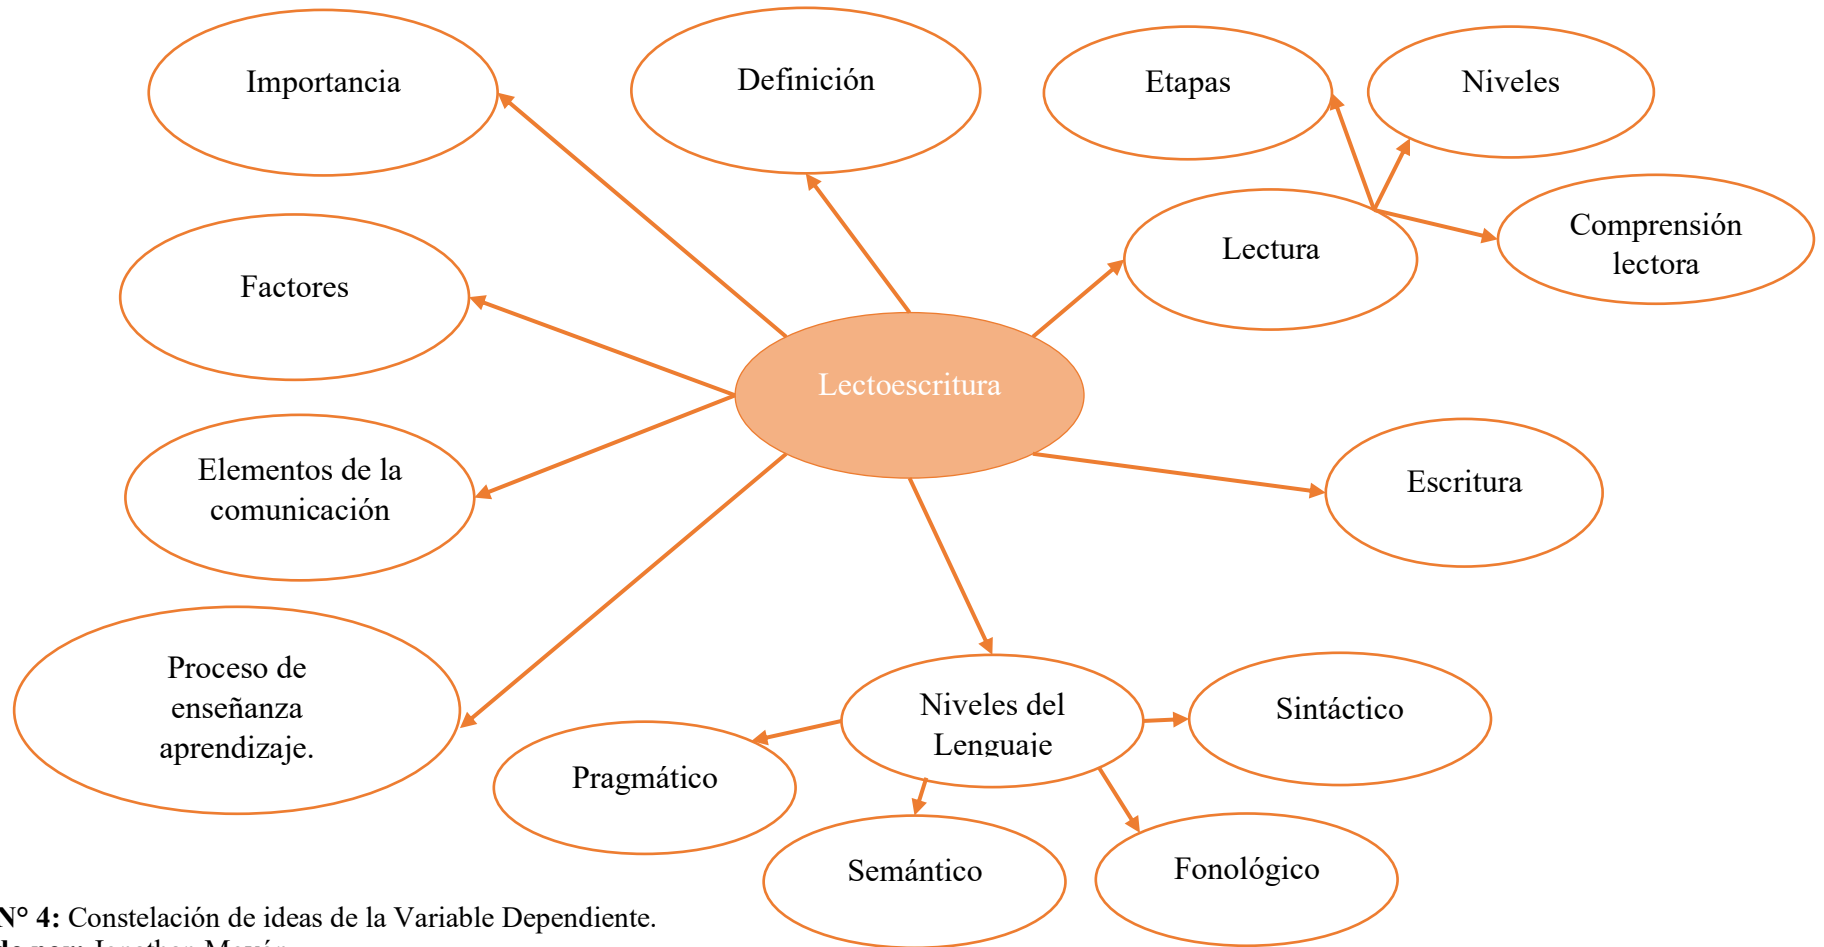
Importancia

Definición

Etapas

Niveles

Lectura

Comprensión lectora

Factores

Lectoescritura

Elementos de la comunicación

Escritura

Proceso de enseñanza aprendizaje.

Niveles del Lenguaje

Sintáctico

Pragmático

Semántico

Fonológico

N° 4: Constelación de ideas de la Variable Dependiente.

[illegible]